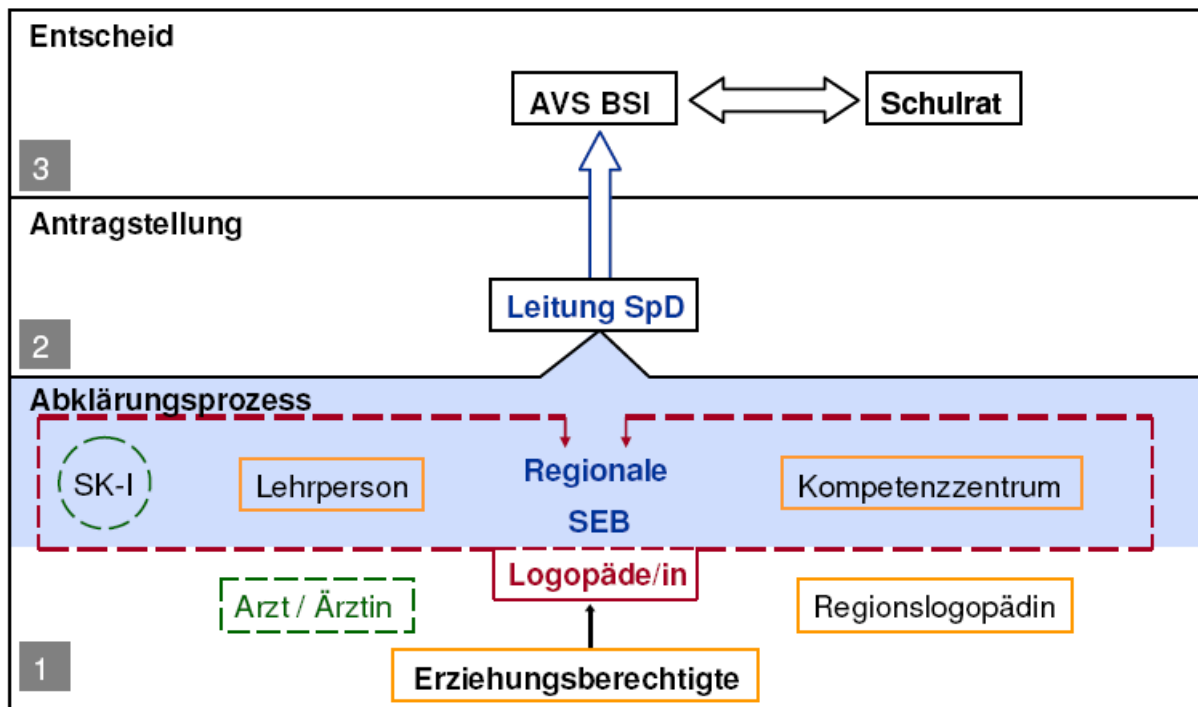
Entscheid

AVS BSI

Schulrat

3

Antragstellung

Leitung SpD

2

Abklärungsprozess

SK-I

Lehrperson

Regionale SEB

Kompetenzzentrum

Logopäde/in

Arzt / Ärztin

Regionslogopädin

Erziehungsberechtigte

1